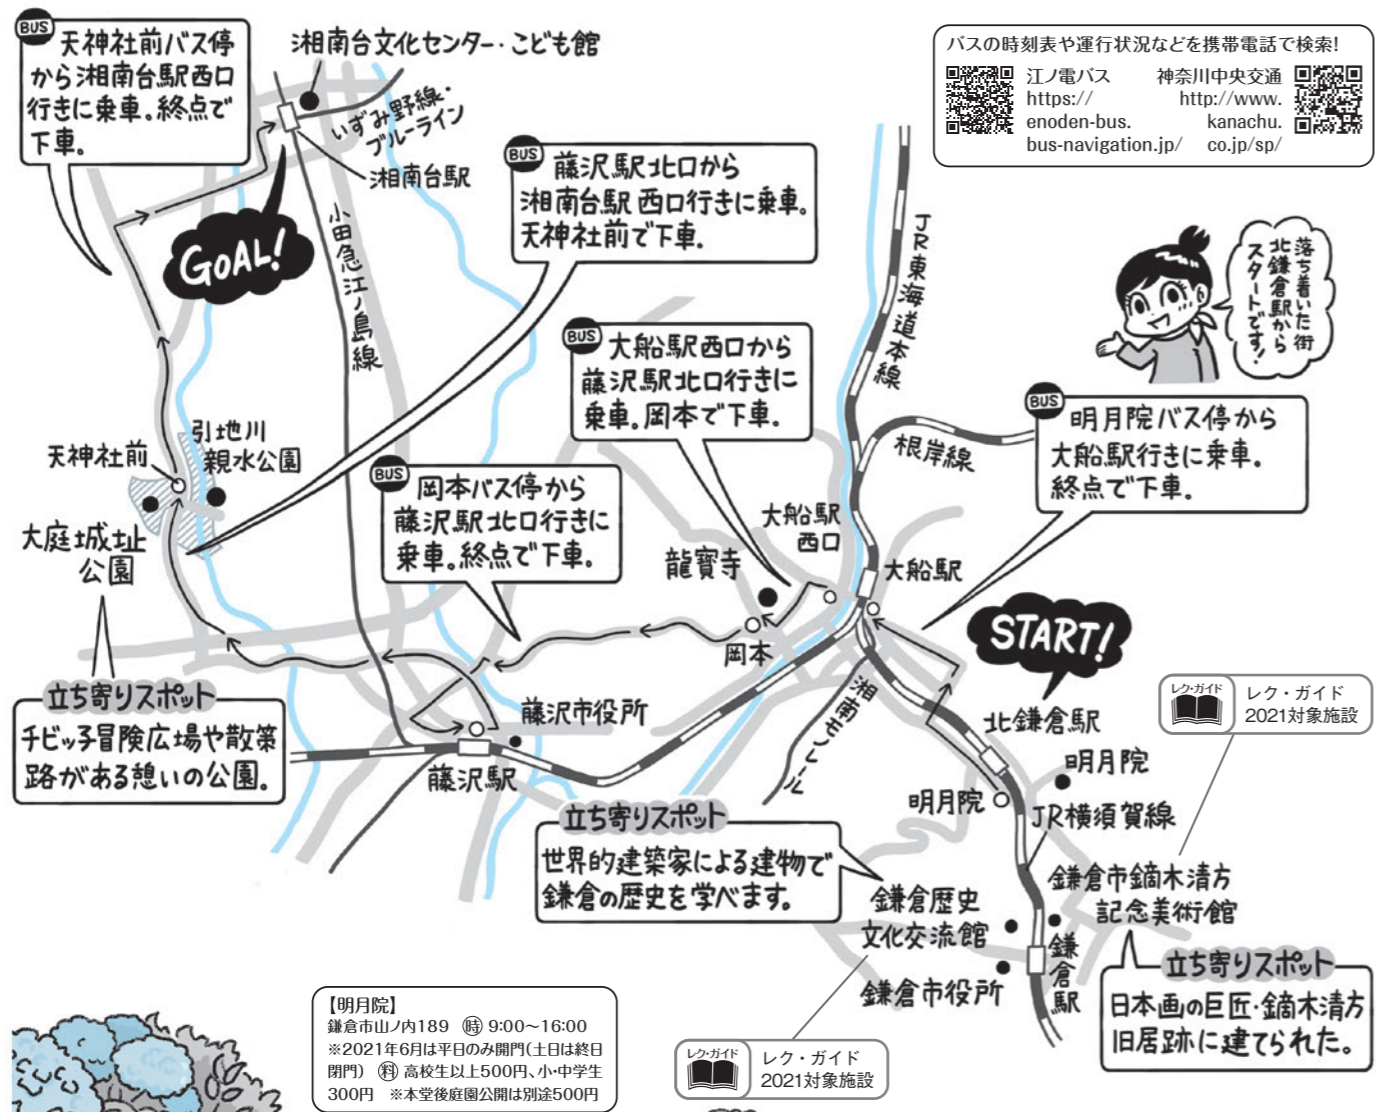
BUS 天神社前バス停から湘南台駅西口行きに乗車。終点で下車。

湘南台文化センター・こども館

いずみ野線・ブルーライン

湘南台駅

GOAL!

小田急江ノ島線

BUS 藤沢駅北口から湘南台駅西口行きに乗車。天神社前で下車。

バスの時刻表や運行状況などを携帯電話で検索!

江ノ電バス https://enoden-bus.bus-navigation.jp/

神奈川中央交通 http://www.kanachu.co.jp/sp/

JR東海道本線

落ち着いた街 北鎌倉駅からスタートです!

BUS 大船駅西口から藤沢駅北口行きに乗車。岡本で下車。

引地川親水公園

天神社前

大庭城址公園

BUS 岡本バス停から藤沢駅北口行きに乗車。終点で下車。

根岸線

BUS 明月院バス停から大船駅行きに乗車。終点で下車。

大船駅西口

大船駅

龍寶寺

岡本

START!

湘南モノレール

北鎌倉駅

レク・ガイド レク・ガイド 2021対象施設

立ち寄りスポット チビッ子冒険広場や散策路がある憩いの公園。

藤沢市役所

藤沢駅

明月院

明月院

JR横須賀線

立ち寄りスポット 世界的建築家による建物で鎌倉の歴史を学べます。

鎌倉歴史文化交流館

鎌倉市鏑木清方記念美術館

鎌倉駅

鎌倉市役所

立ち寄りスポット 日本画の巨匠・鏑木清方旧居跡に建てられた。

【明月院】
鎌倉市山ノ内189 ㊕ 9:00~16:00
※2021年6月は平日のみ開門(土日は終日閉門) ㊑ 高校生以上500円、小・中学生300円 ※本堂後庭園公開は別途500円

レク・ガイド レク・ガイド 2021対象施設